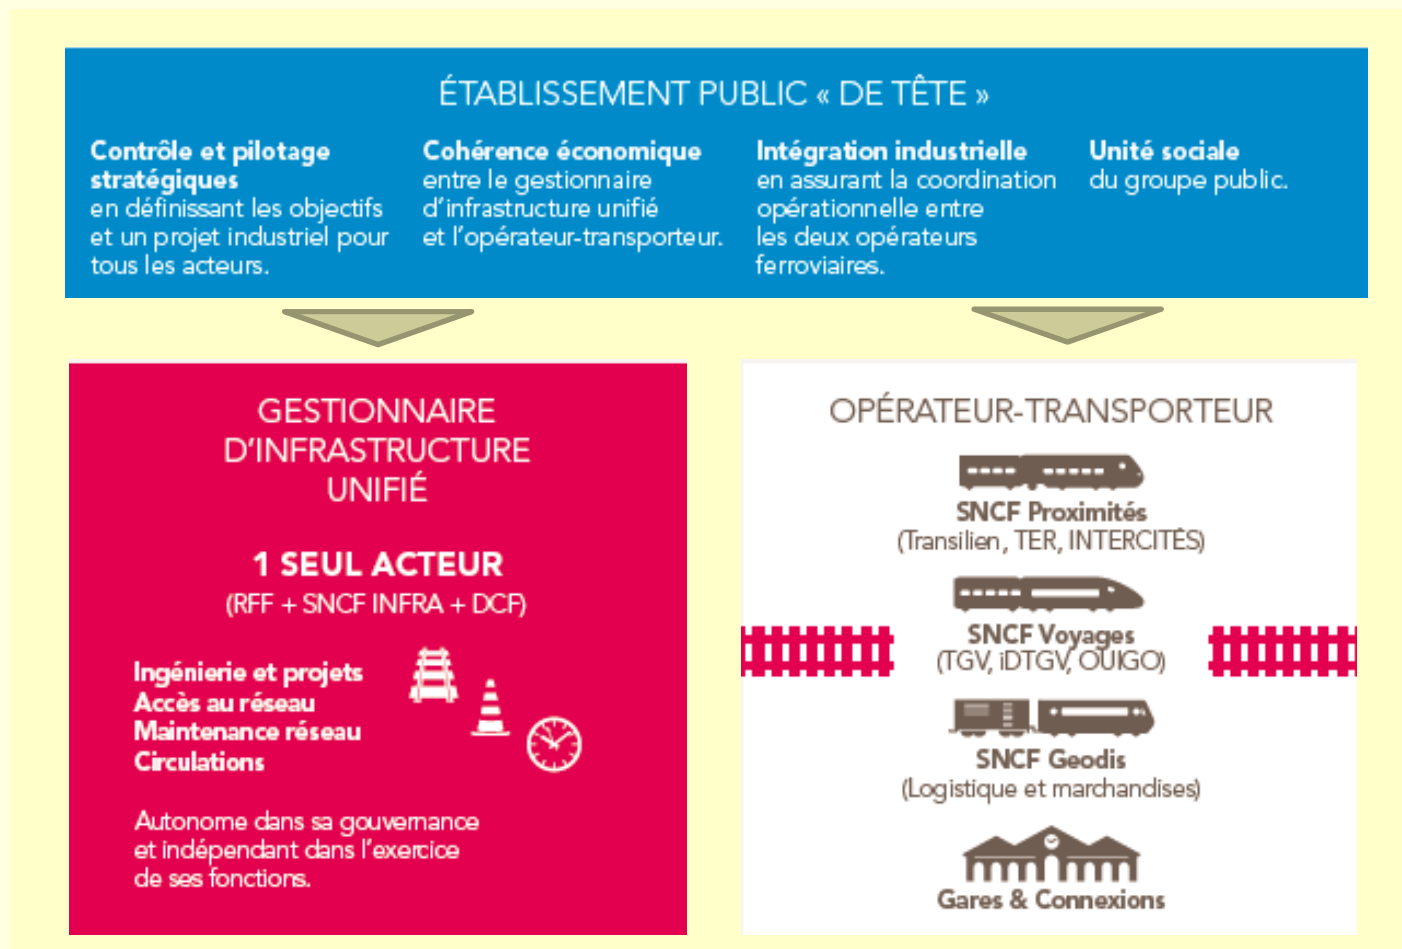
ÉTABLISSEMENT PUBLIC « DE TÊTE »

**Contrôle et pilotage stratégiques** en définissant les objectifs et un projet industriel pour tous les acteurs.

**Cohérence économique** entre le gestionnaire d'infrastructure unifié et l'opérateur-transporteur.

**Intégration industrielle** en assurant la coordination opérationnelle entre les deux opérateurs ferroviaires.

**Unité sociale** du groupe public.

GESTIONNAIRE D'INFRASTRUCTURE UNIFIÉ

1 SEUL ACTEUR
(RFF + SNCF INFRA + DCF)

Ingénierie et projets
Accès au réseau
Maintenance réseau
Circulations

Autonome dans sa gouvernance et indépendant dans l'exercice de ses fonctions.

OPÉRATEUR-TRANSPORTEUR

SNCF Proximités
(Transilien, TER, INTERCITÉS)

SNCF Voyages
(TGV, iDTGV, OUIGO)

SNCF Geodis
(Logistique et marchandises)

Gares & Connexions